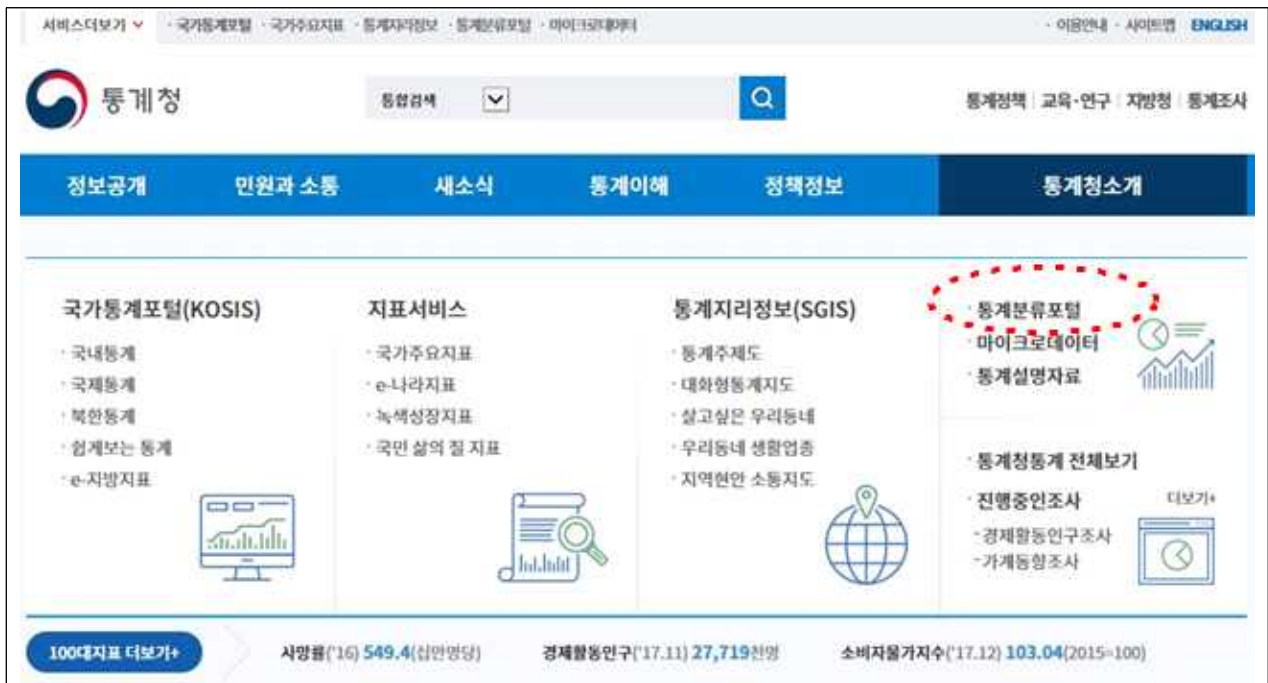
서비스더보기 · 국가통계포털 · 국가주요지표 · 통계지리정보 · 통계분류포털 · 마이크로데이터

· 이용안내 · 사이트맵 ENGLISH

통계청

통합검색

통계정책 | 교육·연구 | 지방청 | 통계조사

정보공개 민원과 소통 새소식 통계이해 정책정보 통계청소개

국가통계포털(KOSIS)
· 국내통계
· 국제통계
· 북한통계
· 쉽게보는 통계
· e-지방지표

지표서비스
· 국가주요지표
· e-나라지표
· 녹색성장지표
· 국민 삶의 질 지표

통계지리정보(SGIS)
· 통계주제도
· 대화형통계지도
· 살고싶은 우리동네
· 우리동네 생활업종
· 지역현안 소통지도

· 통계분류포털
· 마이크로데이터
· 통계설명자료

· 통계청통계 전체보기
· 진행중인조사 더보기+
· 경제활동인구조사
· 가계동향조사

100대지표 더보기+ 사망률('16) 549.4(십만명당) 경제활동인구('17.11) 27,719천명 소비자물가지수('17.12) 103.04(2015=100)